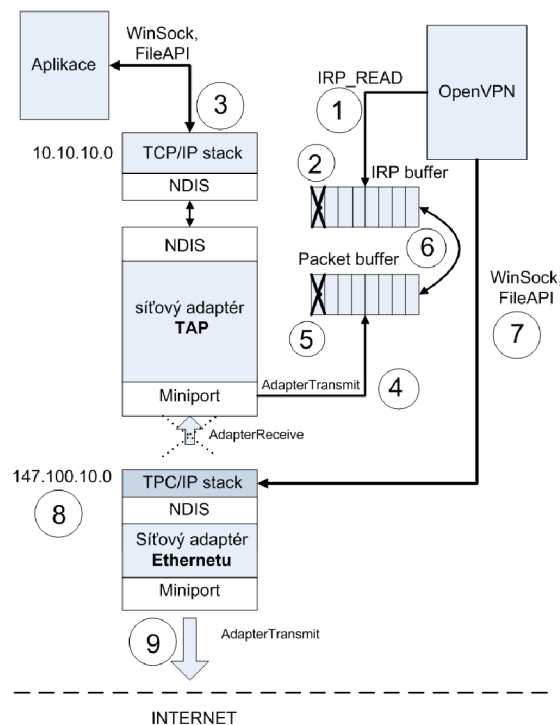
WinSock, FileAPI

Aplikace

3

IRP_READ

1

OpenVPN

10.10.10.0

TCP/IP stack

NDIS

2

IRP buffer

NDIS

6

Packet buffer

síťový adaptér
TAP

5

WinSock, FileAPI

7

Miniport

AdapterTransmit

4

AdapterReceive

147.100.10.0

8

TPC/IP stack

NDIS

Síťový adaptér
Ethernetu

Miniport

9

AdapterTransmit

INTERNET